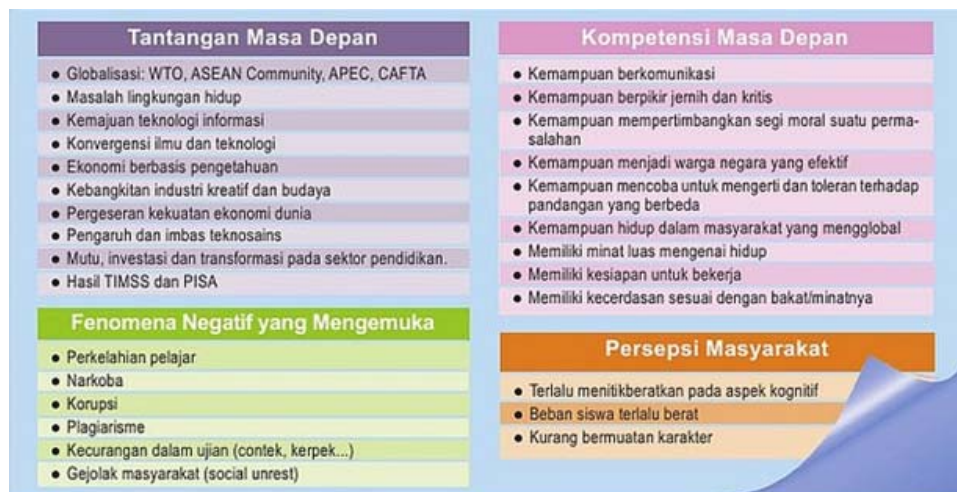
Tantangan Masa Depan

- Globalisasi: WTO, ASEAN Community, APEC, CAFTA
- Masalah lingkungan hidup
- Kemajuan teknologi informasi
- Konvergensi ilmu dan teknologi
- Ekonomi berbasis pengetahuan
- Kebangkitan industri kreatif dan budaya
- Pergeseran kekuatan ekonomi dunia
- Pengaruh dan imbas teknosains
- Mutu, investasi dan transformasi pada sektor pendidikan.
- Hasil TIMSS dan PISA

Fenomena Negatif yang Mengemuka

- Perkelahian pelajar
- Narkoba
- Korupsi
- Plagiarisme
- Kecurangan dalam ujian (contek, kerpek...)
- Gejolak masyarakat (social unrest)

Kompetensi Masa Depan

- Kemampuan berkomunikasi
- Kemampuan berpikir jernih dan kritis
- Kemampuan mempertimbangkan segi moral suatu permasalahan
- Kemampuan menjadi warga negara yang efektif
- Kemampuan mencoba untuk mengerti dan toleran terhadap pandangan yang berbeda
- Kemampuan hidup dalam masyarakat yang mengglobal
- Memiliki minat luas mengenai hidup
- Memiliki kesiapan untuk bekerja
- Memiliki kecerdasan sesuai dengan bakat/minatnya

Persepsi Masyarakat

- Terlalu menitikberatkan pada aspek kognitif
- Beban siswa terlalu berat
- Kurang bermuatan karakter